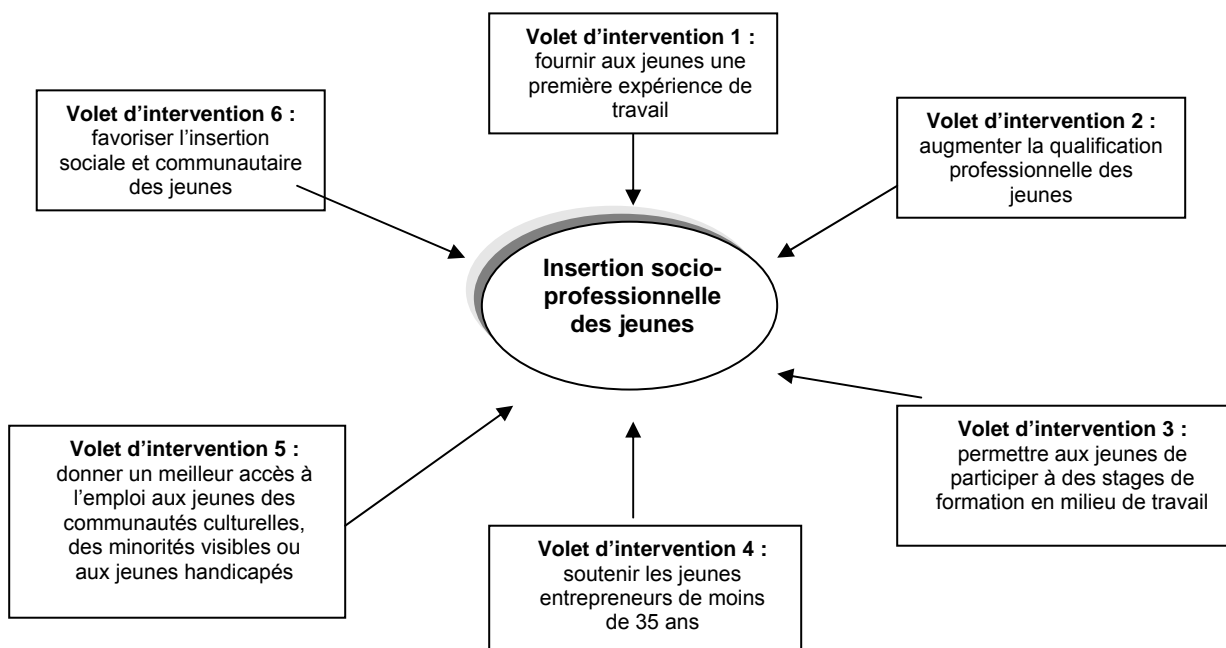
Volet d'intervention 1 :
fournir aux jeunes une première expérience de travail

Volet d'intervention 6 :
favoriser l'insertion sociale et communautaire des jeunes

Volet d'intervention 2 :
augmenter la qualification professionnelle des jeunes

Insertion socioprofessionnelle des jeunes

Volet d'intervention 5 :
donner un meilleur accès à l'emploi aux jeunes des communautés culturelles, des minorités visibles ou aux jeunes handicapés

Volet d'intervention 3 :
permettre aux jeunes de participer à des stages de formation en milieu de travail

Volet d'intervention 4 :
soutenir les jeunes entrepreneurs de moins de 35 ans